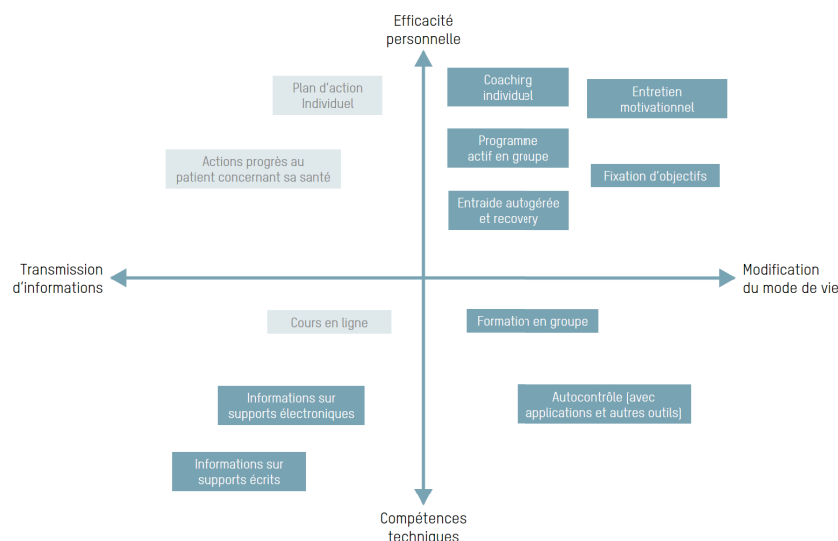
Efficacité personnelle

Plan d'action Individuel

Coaching individuel

Entretien motivationnel

Actions progrès au patient concernant sa santé

Programme actif en groupe

Fixation d'objectifs

Entraide autogérée et recovery

Transmission d'informations

Modification du mode de vie

Cours en ligne

Formation en groupe

Informations sur supports électroniques

Autocontrôle (avec applications et autres outils)

Informations sur supports écrits

Compétences techniques